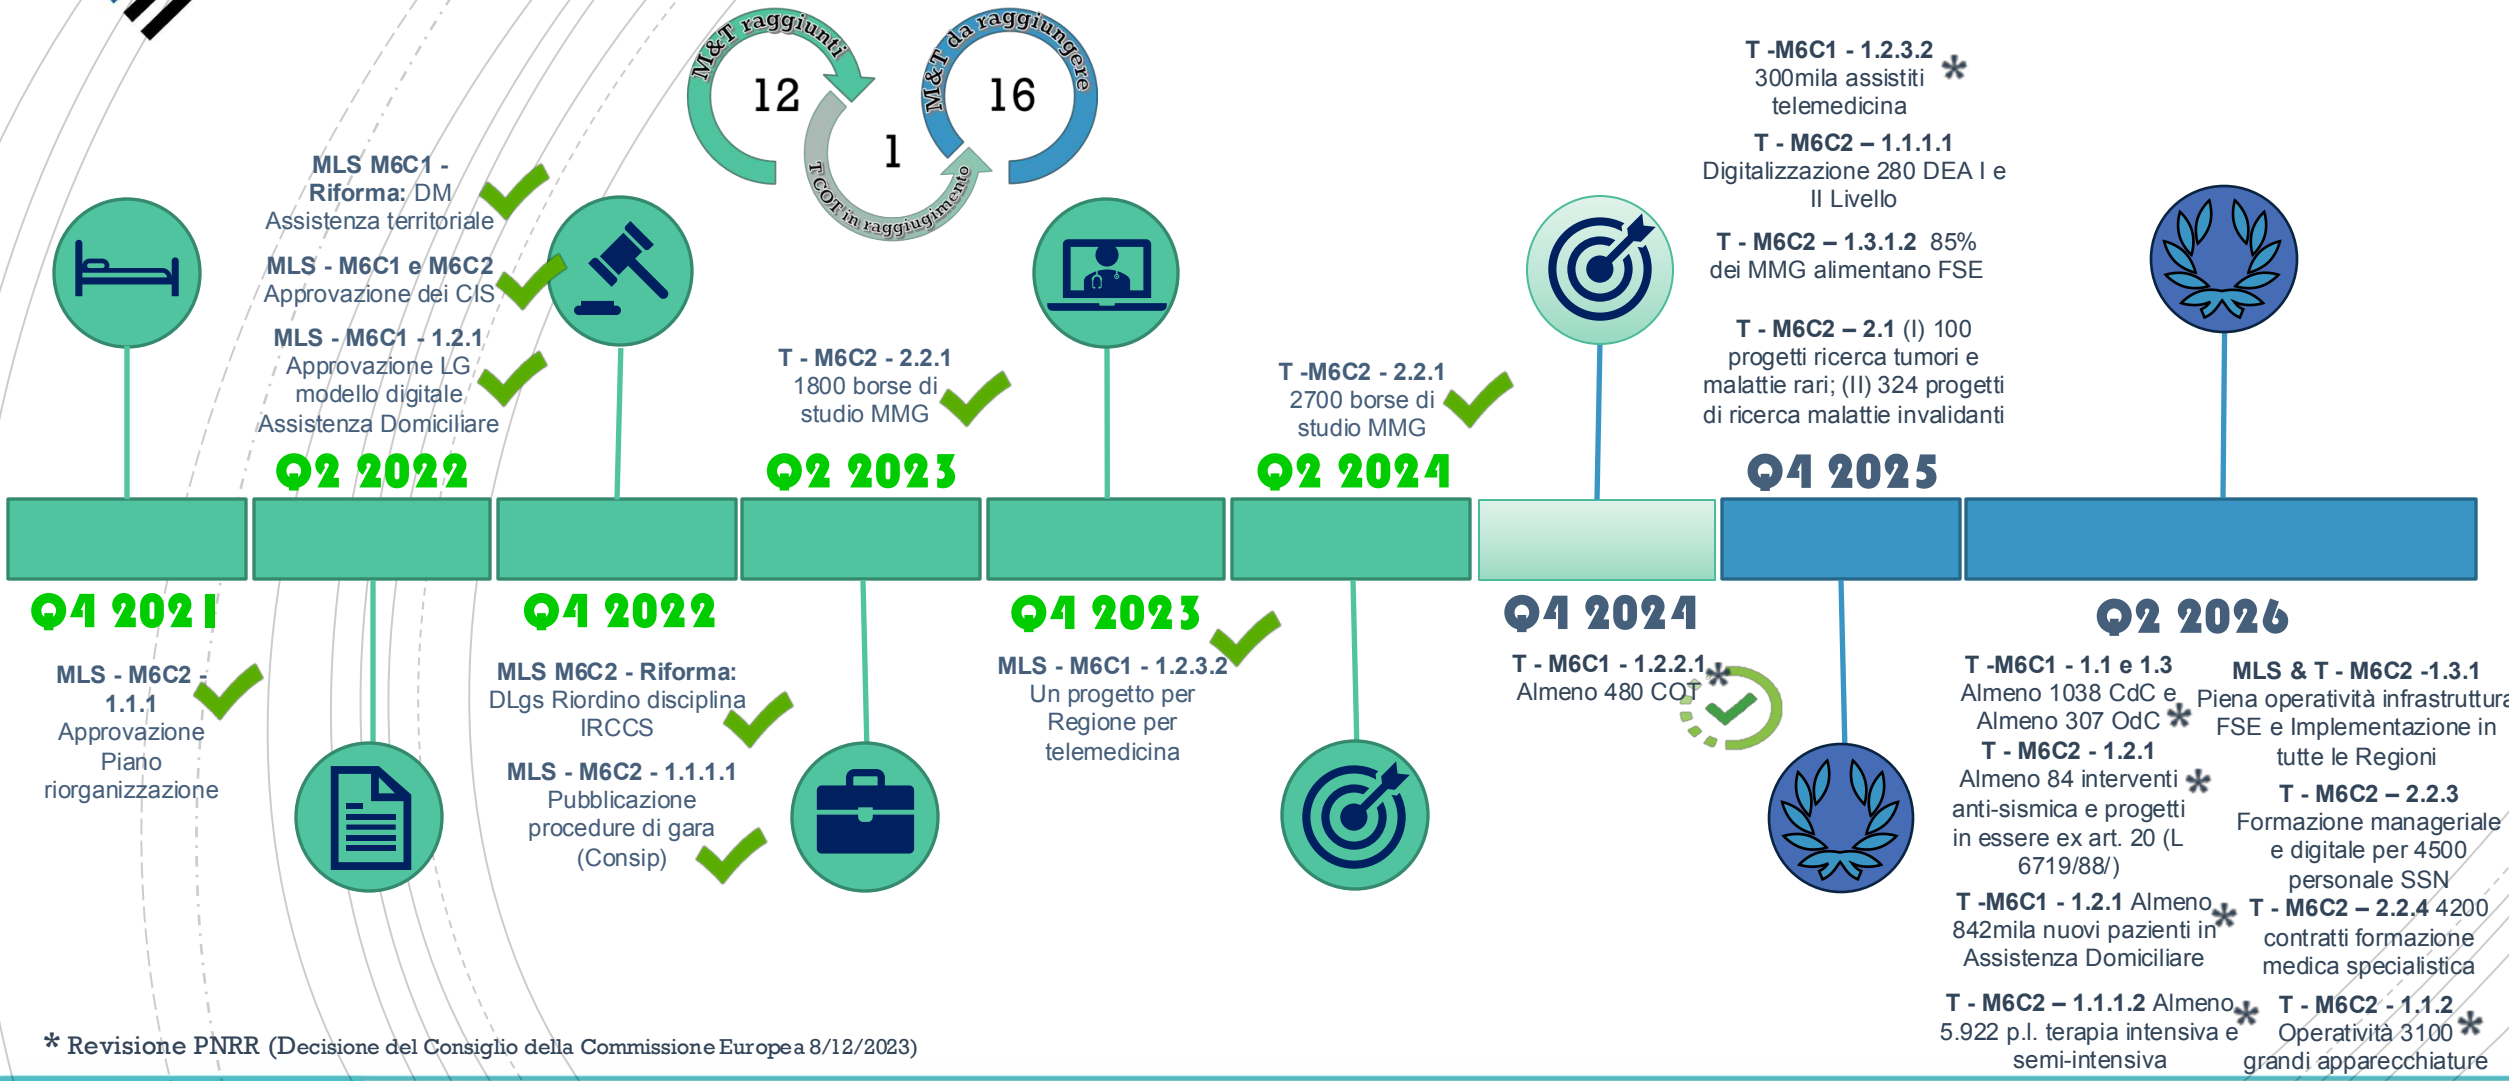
M&T raggiunti
12
1
T COT in raggiungimento
M&T da raggiungere
16

MLS M6C1 - Riforma: DM Assistenza territoriale

MLS - M6C1 e M6C2 Approvazione dei CIS

MLS - M6C1 - 1.2.1 Approvazione LG modello digitale Assistenza Domiciliare

T - M6C2 - 2.2.1 1800 borse di studio MMG

T -M6C2 - 2.2.1 2700 borse di studio MMG

T -M6C1 - 1.2.3.2 300mila assistiti telemedicina *

T - M6C2 – 1.1.1.1 Digitalizzazione 280 DEA I e II Livello

T - M6C2 – 1.3.1.2 85% dei MMG alimentano FSE

T - M6C2 – 2.1 (I) 100 progetti ricerca tumori e malattie rari; (II) 324 progetti di ricerca malattie invalidanti

Q2 2022
Q2 2023
Q2 2024
Q4 2025

Q4 2021
Q4 2022
Q4 2023
Q4 2024
Q2 2026

MLS - M6C2 - 1.1.1 Approvazione Piano riorganizzazione

MLS M6C2 - Riforma: DLgs Riordino disciplina IRCCS

MLS - M6C2 - 1.1.1.1 Pubblicazione procedure di gara (Consip)

MLS - M6C1 - 1.2.3.2 Un progetto per Regione per telemedicina

T - M6C1 - 1.2.2.1 * Almeno 480 COT

T -M6C1 - 1.1 e 1.3 Almeno 1038 CdC e Almeno 307 OdC *

T - M6C2 - 1.2.1 Almeno 84 interventi * anti-sismica e progetti in essere ex art. 20 (L 6719/88/)

T -M6C1 - 1.2.1 Almeno 842mila nuovi pazienti in * Assistenza Domiciliare

T - M6C2 – 1.1.1.2 Almeno * 5.922 p.l. terapia intensiva e semi-intensiva

MLS & T - M6C2 -1.3.1 Piena operatività infrastruttura FSE e Implementazione in tutte le Regioni

T - M6C2 – 2.2.3 Formazione manageriale e digitale per 4500 personale SSN

T - M6C2 – 2.2.4 4200 contratti formazione medica specialistica

T - M6C2 - 1.1.2 Operatività 3100 * grandi apparecchiature

* Revisione PNRR (Decisione del Consiglio della Commissione Europea 8/12/2023)